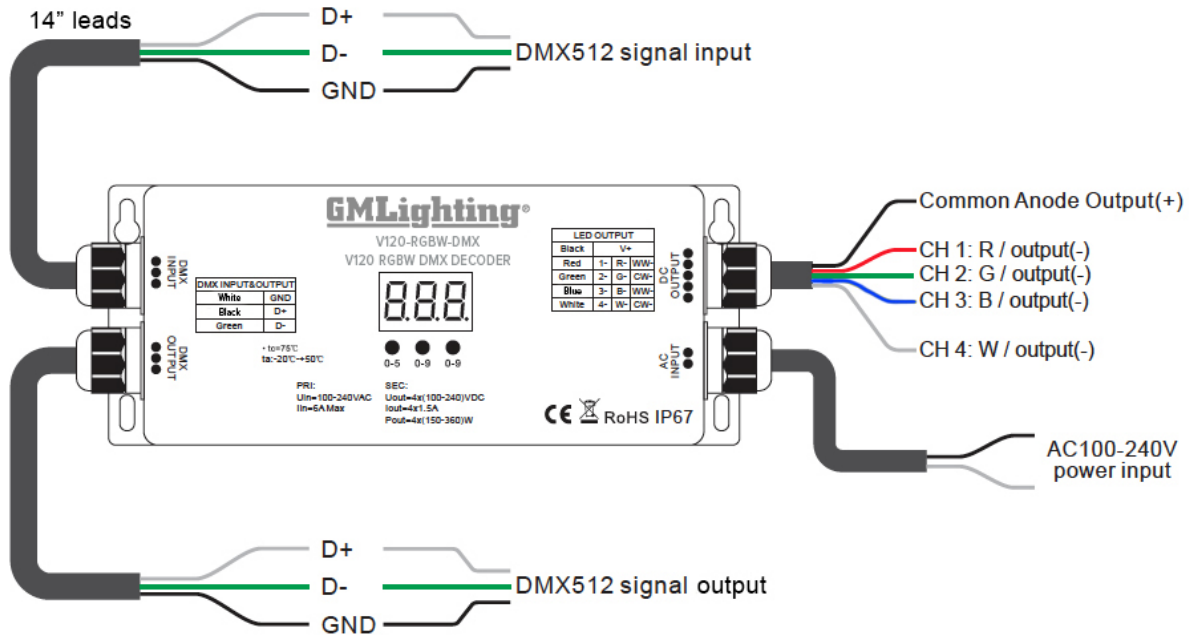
14" leads

D+

D-

GND

DMX512 signal input

GMLighting®

V120-RGBW-DMX

V120 RGBW DMX DECODER

DMX INPUT

DMX INPUT&OUTPUT

| White | GND |
|---|---|
| Black | D+ |
| Green | D- |

888

0-5 0-9 0-9

LED OUTPUT

| Black | V+ | | |
|---|---|---|---|
| Red | 1- | R- | WW- |
| Green | 2- | G- | CW- |
| Blue | 3- | B- | WW- |
| White | 4- | W- | CW- |

DC OUTPUT

Common Anode Output(+)

CH 1: R / output(-)

CH 2: G / output(-)

CH 3: B / output(-)

CH 4: W / output(-)

DMX OUTPUT

tc=75℃
ta:-20℃~+50℃

PRI:
Uin=100-240VAC
Iin=6A Max

SEC:
Uout=4x(100-240)VDC
Iout=4x1.5A
Pout=4x(150-360)W

CE RoHS IP67

AC INPUT

AC100-240V
power input

D+

D-

GND

DMX512 signal output